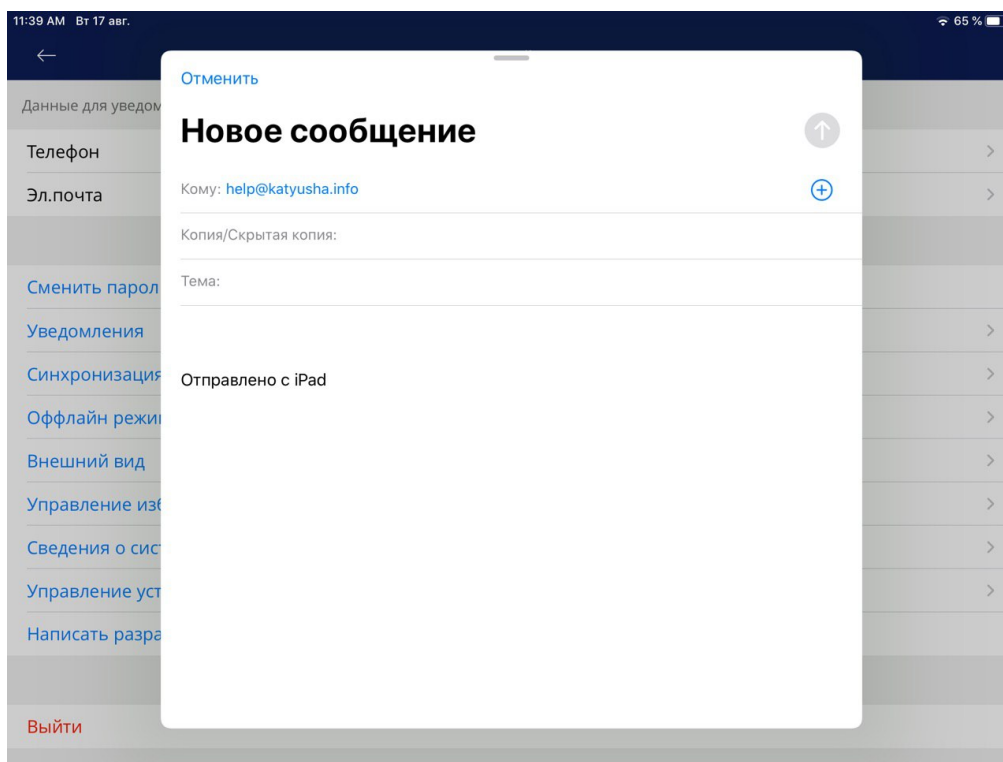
11:39 AM Вт 17 авг.

65 %

Данные для уведом

Телефон

Эл.почта

Сменить парол

Уведомления

Синхронизация

Оффлайн режи

Внешний вид

Управление изб

Сведения о сист

Управление уст

Написать разра

Выйти

Отменить

Новое сообщение

Кому: help@katyusha.info

Копия/Скрытая копия:

Тема:

Отправлено с iPad